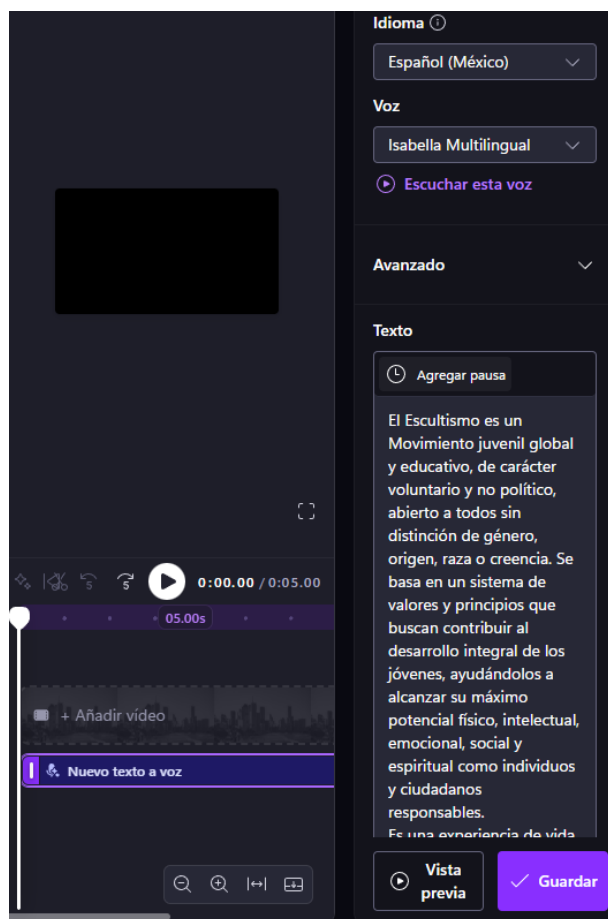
Idioma ⓘ

Español (México)

Voz

Isabella Multilingual

Escuchar esta voz

Avanzado

Texto

Agregar pausa

El Escultismo es un Movimiento juvenil global y educativo, de carácter voluntario y no político, abierto a todos sin distinción de género, origen, raza o creencia. Se basa en un sistema de valores y principios que buscan contribuir al desarrollo integral de los jóvenes, ayudándolos a alcanzar su máximo potencial físico, intelectual, emocional, social y espiritual como individuos y ciudadanos responsables.

Es una experiencia de vida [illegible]

0:00.00 / 0:05.00

05.00s

+ Añadir video

Nuevo texto a voz

Vista previa

Guardar